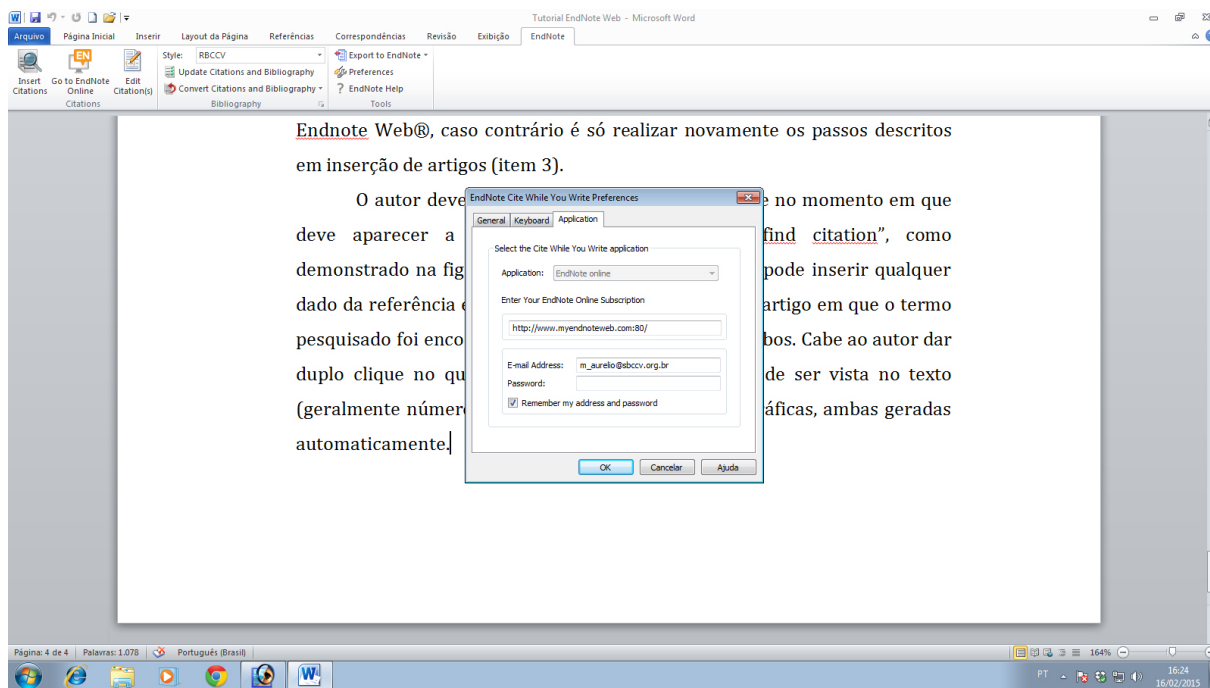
Tutorial EndNote Web - Microsoft Word

Arquivo | Página Inicial | Inserir | Layout da Página | Referências | Correspondências | Revisão | Exibição | EndNote

Insert Citations | Go to EndNote Online | Edit Citation(s)
Citations

Style: RBCCV
Update Citations and Bibliography
Convert Citations and Bibliography
Bibliography

Export to EndNote
Preferences
EndNote Help
Tools

Endnote Web®, caso contrário é só realizar novamente os passos descritos em inserção de artigos (item 3).

O autor deve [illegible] no momento em que deve aparecer a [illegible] find citation", como demonstrado na fig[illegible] pode inserir qualquer dado da referência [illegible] artigo em que o termo pesquisado foi enco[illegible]bos. Cabe ao autor dar duplo clique no qu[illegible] de ser vista no texto (geralmente númer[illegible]áficas, ambas geradas automaticamente.

EndNote Cite While You Write Preferences

General | Keyboard | Application

Select the Cite While You Write application

Application: EndNote online

Enter Your EndNote Online Subscription

http://www.myendnoteweb.com:80/

E-mail Address: m_aurelio@sbccv.org.br
Password:

Remember my address and password

OK | Cancelar | Ajuda

Página: 4 de 4 | Palavras: 1.078 | Português (Brasil)

164%

PT

16:24
16/02/2015